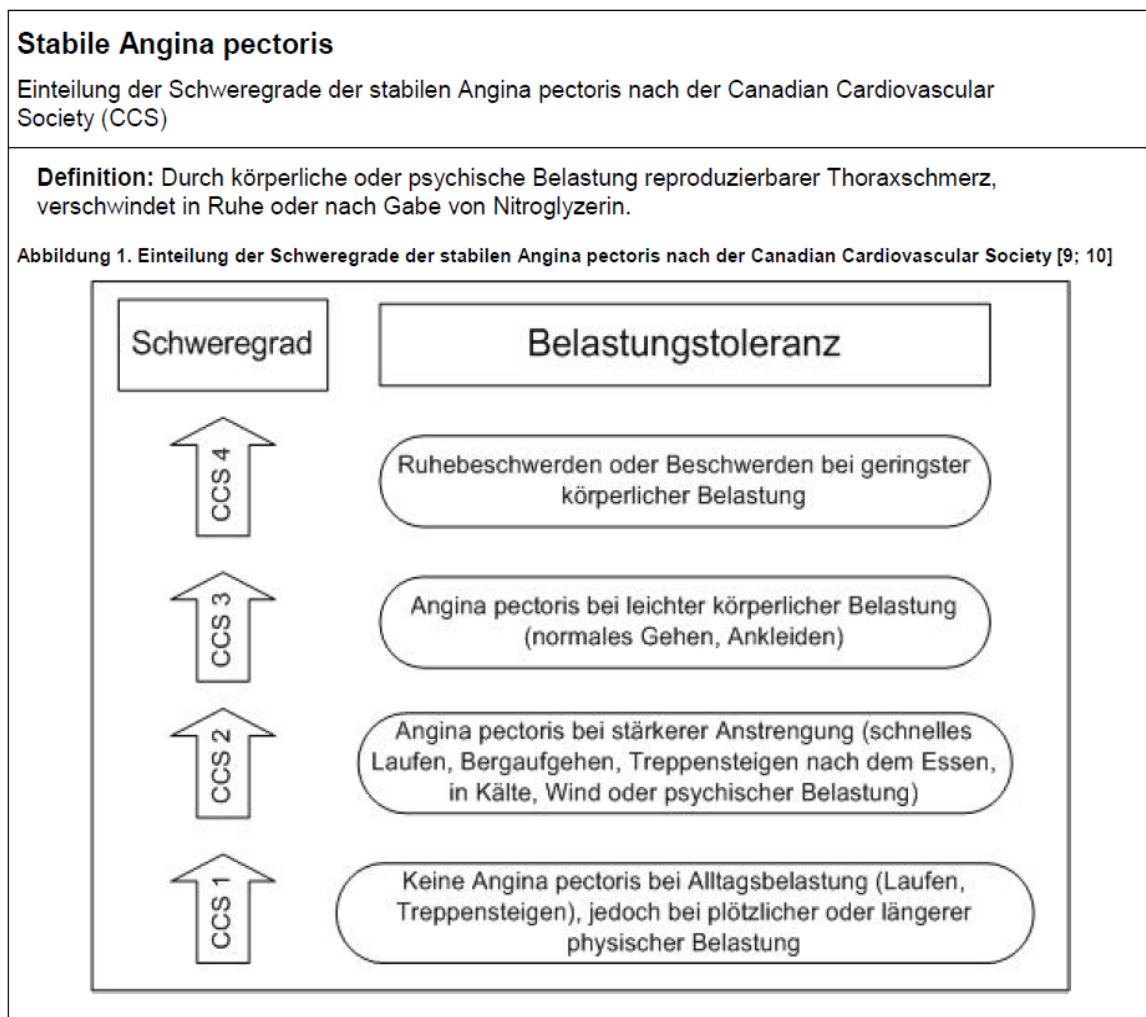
Stabile Angina pectoris

Einteilung der Schweregrade der stabilen Angina pectoris nach der Canadian Cardiovascular Society (CCS)

Definition: Durch körperliche oder psychische Belastung reproduzierbarer Thoraxschmerz, verschwindet in Ruhe oder nach Gabe von Nitroglyzerin.

Abbildung 1. Einteilung der Schweregrade der stabilen Angina pectoris nach der Canadian Cardiovascular Society [9; 10]

Schweregrad

Belastungstoleranz

CCS 4

Ruhebeschwerden oder Beschwerden bei geringster körperlicher Belastung

CCS 3

Angina pectoris bei leichter körperlicher Belastung (normales Gehen, Ankleiden)

CCS 2

Angina pectoris bei stärkerer Anstrengung (schnelles Laufen, Bergaufgehen, Treppensteigen nach dem Essen, in Kälte, Wind oder psychischer Belastung)

CCS 1

Keine Angina pectoris bei Alltagsbelastung (Laufen, Treppensteigen), jedoch bei plötzlicher oder längerer physischer Belastung